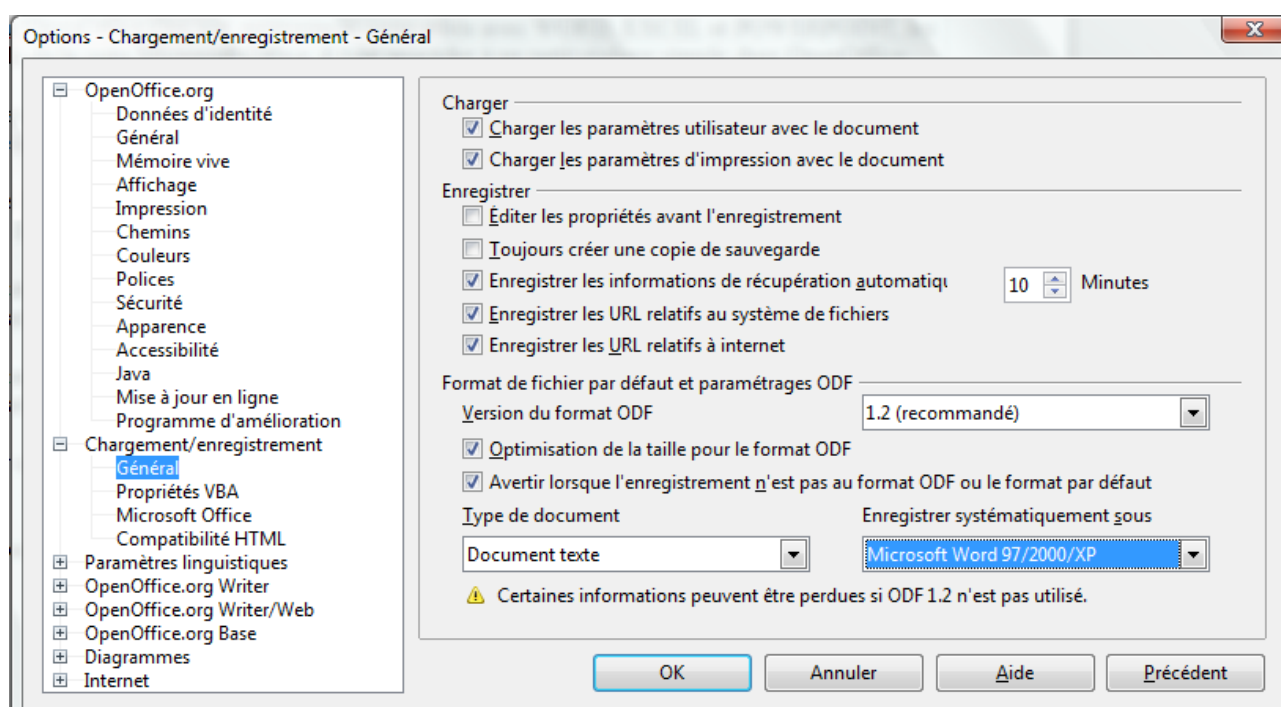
Options - Chargement/enregistrement - Général

OpenOffice.org
Données d'identité
Général
Mémoire vive
Affichage
Impression
Chemins
Couleurs
Polices
Sécurité
Apparence
Accessibilité
Java
Mise à jour en ligne
Programme d'amélioration
Chargement/enregistrement
Général
Propriétés VBA
Microsoft Office
Compatibilité HTML
Paramètres linguistiques
OpenOffice.org Writer
OpenOffice.org Writer/Web
OpenOffice.org Base
Diagrammes
Internet

Charger
Charger les paramètres utilisateur avec le document
Charger les paramètres d'impression avec le document

Enregistrer
Éditer les propriétés avant l'enregistrement
Toujours créer une copie de sauvegarde
Enregistrer les informations de récupération automatiq
10
Minutes
Enregistrer les URL relatifs au système de fichiers
Enregistrer les URL relatifs à internet

Format de fichier par défaut et paramétrages ODF
Version du format ODF
1.2 (recommandé)
Optimisation de la taille pour le format ODF
Avertir lorsque l'enregistrement n'est pas au format ODF ou le format par défaut
Type de document
Enregistrer systématiquement sous
Document texte
Microsoft Word 97/2000/XP
Certaines informations peuvent être perdues si ODF 1.2 n'est pas utilisé.

OK
Annuler
Aide
Précédent